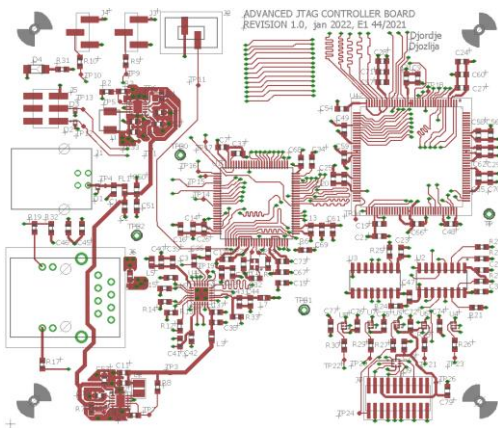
ADVANCED JTAG CONTROLLER BOARD
REVISION 1.0, jan 2022, E1 44/2021

Djordje
Djozlija

D4
R31
TP10
J5
TP13
R2
R9
TP9
J1
TP11
TP4
R19
R32
C46
TP12
C51
TP80
TP16
TP15
C5
C14
C13
C15
C16
C43
C39
C12
C11
C8
U4
C54
C49
C60
C27
C24
C50
C52
C69
C1
C10
C17
C33
C21
C47
R26
U2
U3
C22
C26
C75
C77
C42
R14
R5
R3
TP7
R8
TP3
TP2
TP6
TP1
TP21
TP22
TP24
R17
R27
R25
R29
R21
R30
L4
J6
J4
J3
J2